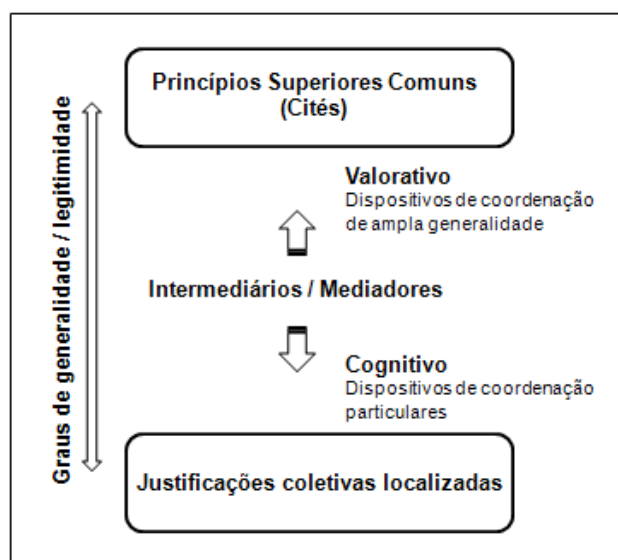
Graus de generalidade / legitimidade

Princípios Superiores Comuns (Cités)

Valorativo
Dispositivos de coordenação de ampla generalidade

Intermediários / Mediadores

Cognitivo
Dispositivos de coordenação particulares

Justificações coletivas localizadas